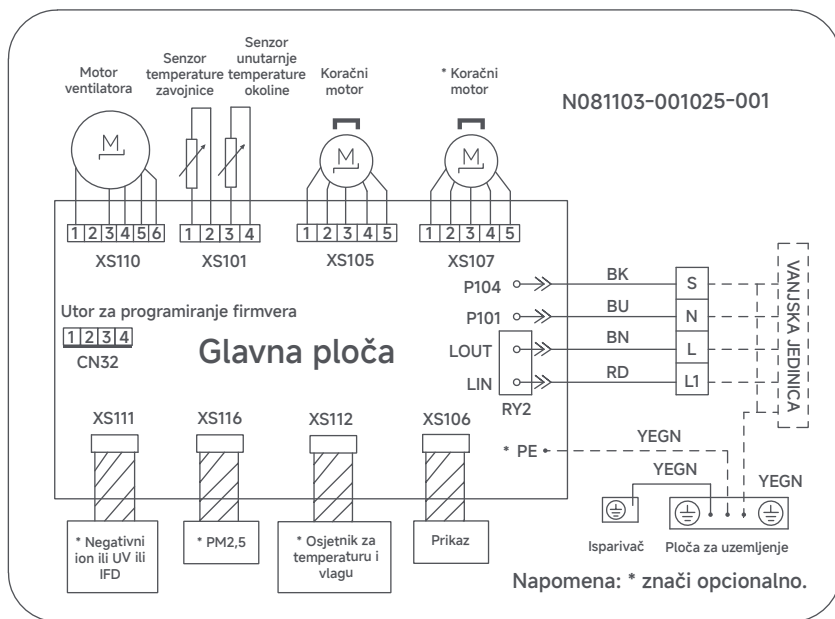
Motor ventilatora

Senzor temperature zavojnice

Senzor unutarnje temperature okoline

Koračni motor

* Koračni motor

N081103-001025-001

M

M

M

1 2 3 4 5 6

1 2 3 4

1 2 3 4 5

1 2 3 4 5

XS110

XS101

XS105

XS107

VANJSKA JEDINICA

P104

BK

S

P101

BU

N

Utor za programiranje firmvera

1 2 3 4

CN32

Glavna ploča

LOUT

BN

L

LIN

RD

L1

RY2

XS111

XS116

XS112

XS106

* PE

YEGN

YEGN

YEGN

* Negativni ion ili UV ili IFD

* PM2,5

* Osjetnik za temperaturu i vlagu

Prikaz

Isparivač

Ploča za uzemljenje

Napomena: * znači opcionalno.